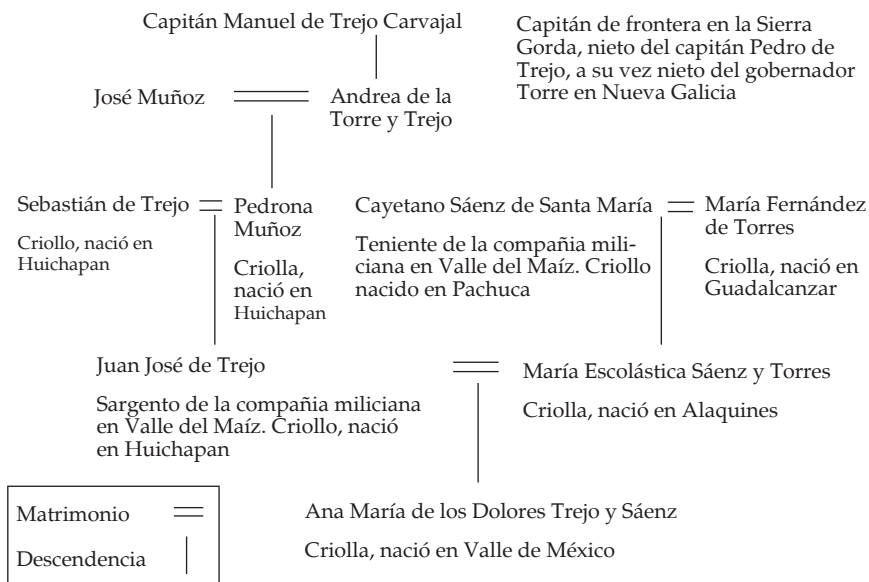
Capitán Manuel de Trejo Carvajal

Capitán de frontera en la Sierra Gorda, nieto del capitán Pedro de Trejo, a su vez nieto del gobernador Torre en Nueva Galicia

José Muñoz

Andrea de la Torre y Trejo

Sebastián de Trejo

Criollo, nació en Huichapan

Pedrona Muñoz

Criolla, nació en Huichapan

Cayetano Sáenz de Santa María

Teniente de la compañia miliciana en Valle del Maíz. Criollo nacido en Pachuca

María Fernández de Torres

Criolla, nació en Guadalcanzar

Juan José de Trejo

Sargento de la compañia miliciana en Valle del Maíz. Criollo, nació en Huichapan

María Escolástica Sáenz y Torres

Criolla, nació en Alaquines

Ana María de los Dolores Trejo y Sáenz

Criolla, nació en Valle de México

Matrimonio

Descendencia